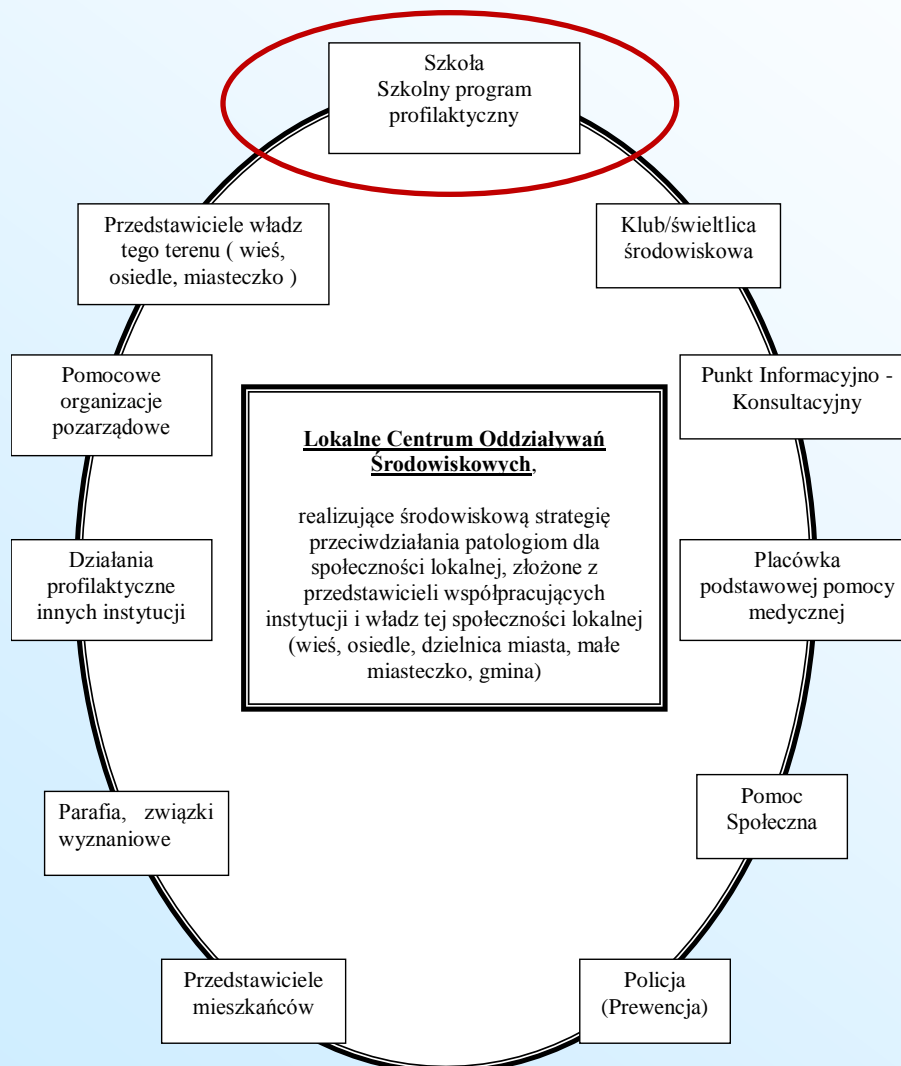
Szkoła
Szkolny program profilaktyczny

Przedstawiciele władz tego terenu ( wieś, osiedle, miasteczko )

Klub/świetlica środowiskowa

Pomocowe organizacje pozarządowe

Punkt Informacyjno - Konsultacyjny

Lokalne Centrum Oddziaływań Środowiskowych,

realizujące środowiskową strategię przeciwdziałania patologiom dla społeczności lokalnej, złożone z przedstawicieli współpracujących instytucji i władz tej społeczności lokalnej (wieś, osiedle, dzielnica miasta, małe miasteczko, gmina)

Działania profilaktyczne innych instytucji

Placówka podstawowej pomocy medycznej

Parafia, związki wyznaniowe

Pomoc Społeczna

Przedstawiciele mieszkańców

Policja (Prewencja)